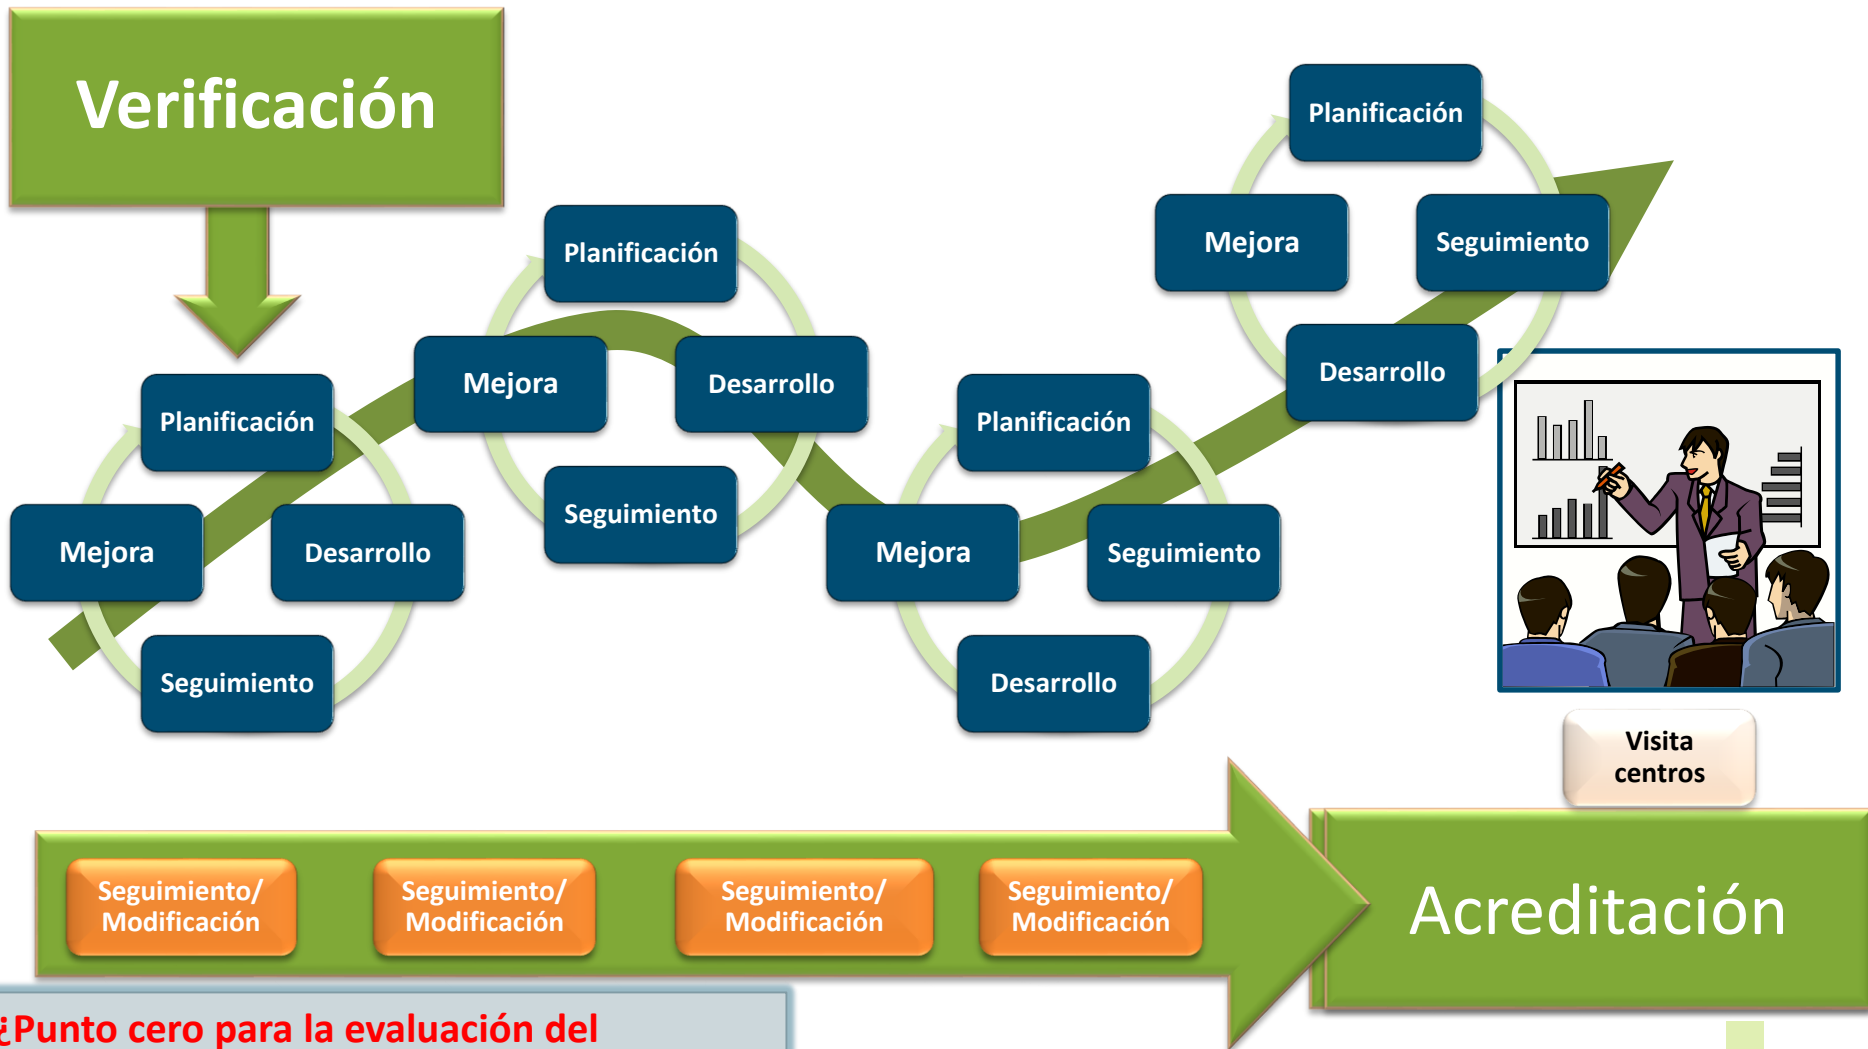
Verificación

Planificación
Mejora
Desarrollo
Seguimiento

Planificación
Mejora
Desarrollo
Seguimiento

Planificación
Mejora
Seguimiento
Desarrollo

Planificación
Mejora
Seguimiento
Desarrollo

Visita centros

Seguimiento/ Modificación
Seguimiento/ Modificación
Seguimiento/ Modificación
Seguimiento/ Modificación

Acreditación

¿Punto cero para la evaluación del